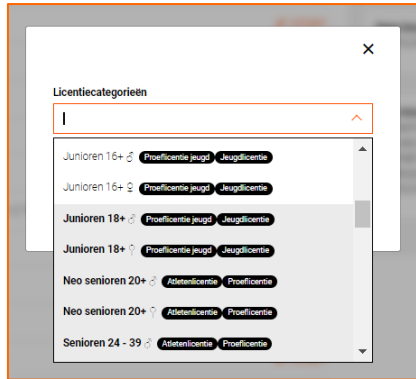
×

Licentiecategorieën

Junioren 16+ ♂ Proeflicentie jeugd Jeugdlicentie

Junioren 16+ ♀ Proeflicentie jeugd Jeugdlicentie

Junioren 18+ ♂ Proeflicentie jeugd Jeugdlicentie

Junioren 18+ ♀ Proeflicentie jeugd Jeugdlicentie

Neo senioren 20+ ♂ Atletenlicentie Proeflicentie

Neo senioren 20+ ♀ Atletenlicentie Proeflicentie

Senioren 24 - 39 ♂ Atletenlicentie Proeflicentie